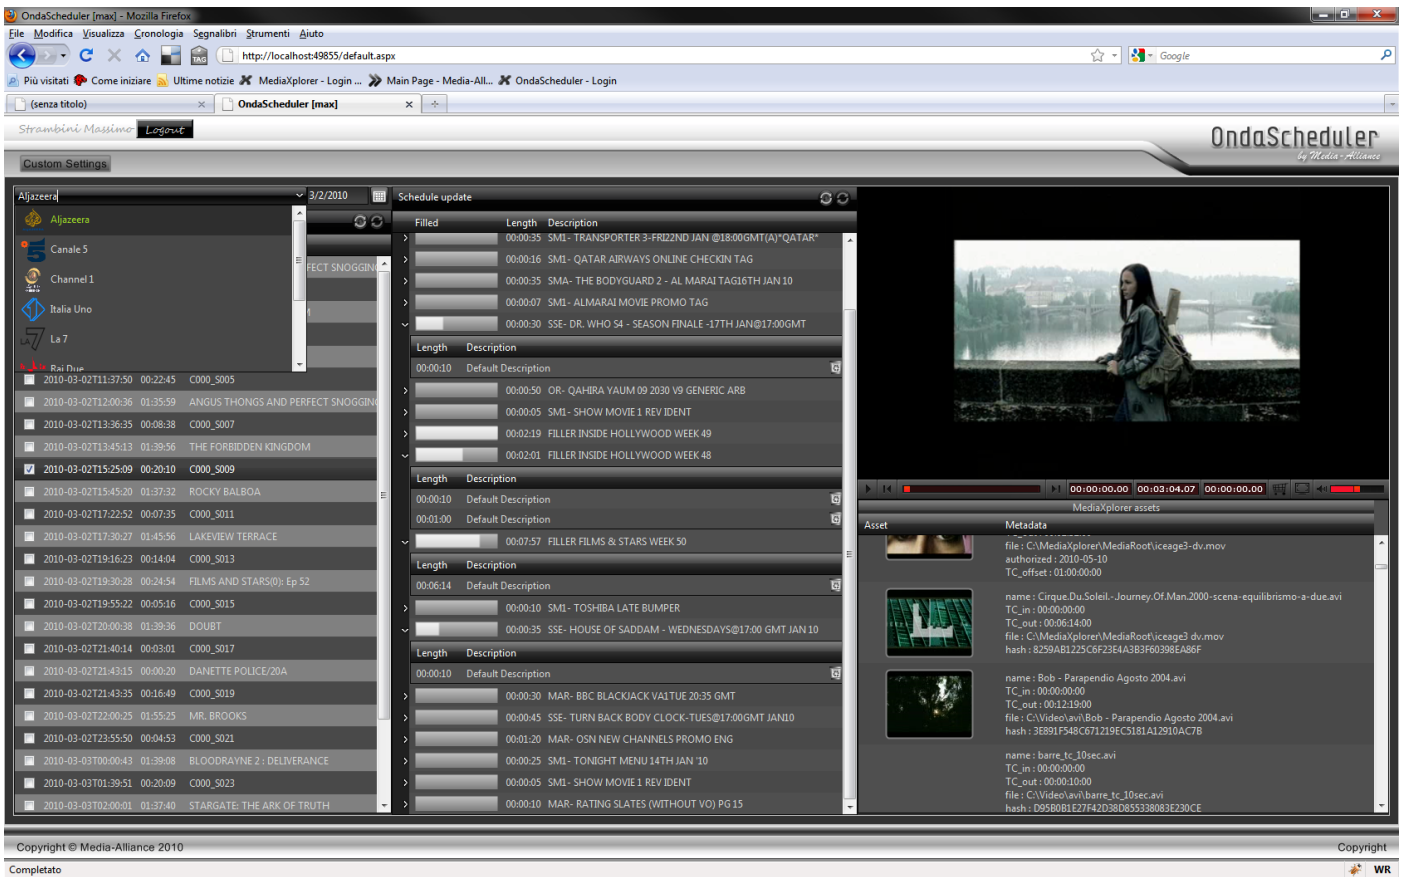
OndaScheduler [max] - Mozilla Firefox

File Modifica Visualizza Cronologia Segnalibri Strumenti Aiuto

http://localhost:49855/default.aspx

Google

Più visitati Come iniziare Ultime notizie MediaXplorer - Login ... Main Page - Media-All... OndaScheduler - Login

(senza titolo)

OndaScheduler [max]

Strambini Massimo Logout

OndaScheduler
by Media-Alliance

Custom Settings

Aljazeera

3/2/2010

Aljazeera
Canale 5
Channel 1
Italia Uno
La 7
Rai Due

FECT SNOGGIN

| | | |
|---|---|---|
| 2010-03-02T11:37:50 | 00:22:45 | C000_S005 |
| 2010-03-02T12:00:36 | 01:35:59 | ANGUS THONGS AND PERFECT SNOGGIN |
| 2010-03-02T13:36:35 | 00:08:38 | C000_S007 |
| 2010-03-02T13:45:13 | 01:39:56 | THE FORBIDDEN KINGDOM |
| 2010-03-02T15:25:09 | 00:20:10 | C000_S009 |
| 2010-03-02T15:45:20 | 01:37:32 | ROCKY BALBOA |
| 2010-03-02T17:22:52 | 00:07:35 | C000_S011 |
| 2010-03-02T17:30:27 | 01:45:56 | LAKEVIEW TERRACE |
| 2010-03-02T19:16:23 | 00:14:04 | C000_S013 |
| 2010-03-02T19:30:28 | 00:24:54 | FILMS AND STARS(0): Ep 52 |
| 2010-03-02T19:55:22 | 00:05:16 | C000_S015 |
| 2010-03-02T20:00:38 | 01:39:36 | DOUBT |
| 2010-03-02T21:40:14 | 00:03:01 | C000_S017 |
| 2010-03-02T21:43:15 | 00:00:20 | DANETTE POLICE/20A |
| 2010-03-02T21:43:35 | 00:16:49 | C000_S019 |
| 2010-03-02T22:00:25 | 01:55:25 | MR. BROOKS |
| 2010-03-02T23:55:50 | 00:04:53 | C000_S021 |
| 2010-03-03T00:00:43 | 01:39:08 | BLOODRAYNE 2 : DELIVERANCE |
| 2010-03-03T01:39:51 | 00:20:09 | C000_S023 |
| 2010-03-03T02:00:01 | 01:37:40 | STARGATE: THE ARK OF TRUTH |

Schedule update

Filled Length Description
00:00:35 SM1- TRANSPORTER 3-FRI22ND JAN @18:00GMT(A)*QATAR*
00:00:16 SM1- QATAR AIRWAYS ONLINE CHECKIN TAG
00:00:35 SMA- THE BODYGUARD 2 - AL MARAI TAG16TH JAN 10
00:00:07 SM1- ALMARAI MOVIE PROMO TAG
00:00:30 SSE- DR. WHO S4 - SEASON FINALE -17TH JAN@17:00GMT
Length Description
00:00:10 Default Description
00:00:50 OR- QAHIRA YAUM 09 2030 V9 GENERIC ARB
00:00:05 SM1- SHOW MOVIE 1 REV IDENT
00:02:19 FILLER INSIDE HOLLYWOOD WEEK 49
00:02:01 FILLER INSIDE HOLLYWOOD WEEK 48
Length Description
00:00:10 Default Description
00:01:00 Default Description
00:07:57 FILLER FILMS & STARS WEEK 50
Length Description
00:06:14 Default Description
00:00:10 SM1- TOSHIBA LATE BUMPER
00:00:35 SSE- HOUSE OF SADDAM - WEDNESDAYS@17:00 GMT JAN 10
Length Description
00:00:10 Default Description
00:00:30 MAR- BBC BLACKJACK VA1TUE 20:35 GMT
00:00:45 SSE- TURN BACK BODY CLOCK-TUES@17:00GMT JAN10
00:01:20 MAR- OSN NEW CHANNELS PROMO ENG
00:00:25 SM1- TONIGHT MENU 14TH JAN '10
00:00:05 SM1- SHOW MOVIE 1 REV IDENT
00:00:10 MAR- RATING SLATES (WITHOUT VO) PG 15

00:00:00.00 00:03:04.07 00:00:00.00

MediaXplorer assets

Asset Metadata

file : C:\MediaXplorer\MediaRoot\iceage3-dv.mov
authorized : 2010-05-10
TC_offset : 01:00:00:00

name : Cirque.Du.Soleil.-Journey.Of.Man.2000-scena-equilibrismo-a-due.avi
TC_in : 00:00:00:00
TC_out : 00:06:14:00
file : C:\MediaXplorer\MediaRoot\iceage3 dv.mov
hash : 8259AB1225C6F23E4A3B3F60398EA86F

name : Bob - Parapendio Agosto 2004.avi
TC_in : 00:00:00:00
TC_out : 00:12:19:00
file : C:\Video\avi\Bob - Parapendio Agosto 2004.avi
hash : 3E891F548C671219EC5B1A12910AC7B

name : barre_tc_10sec.avi
TC_in : 00:00:00:00
TC_out : 00:00:10:00
file : C:\Video\avi\barre_tc_10sec.avi
hash : D95B0B1E27F42D38D855338083E230CE

Copyright © Media-Alliance 2010

Copyright

Completato

WR